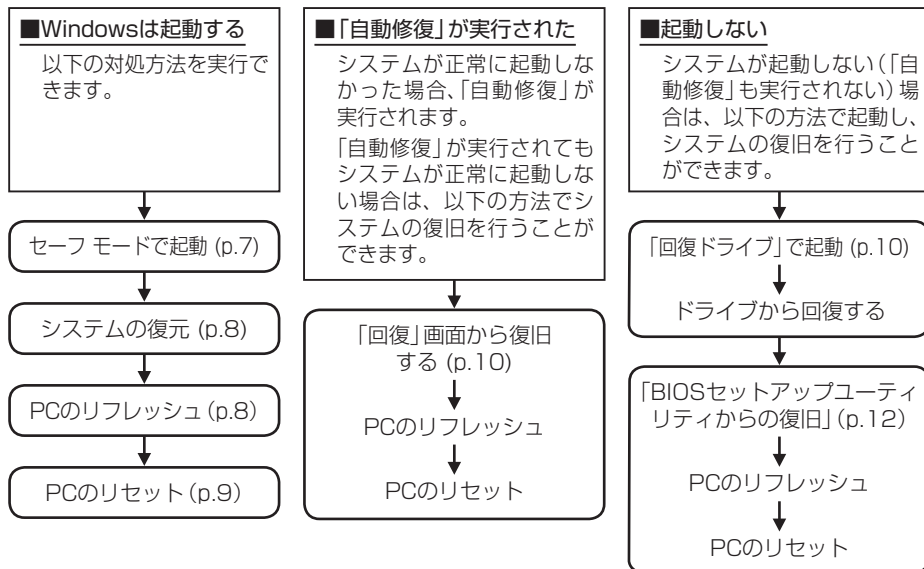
■Windowsは起動する
以下の対処方法を実行できます。

セーフ モードで起動 (p.7)

システムの復元 (p.8)

PCのリフレッシュ (p.8)

PCのリセット (p.9)

■「自動修復」が実行された
システムが正常に起動しなかった場合、「自動修復」が実行されます。

「自動修復」が実行されてもシステムが正常に起動しない場合は、以下の方法でシステムの復旧を行うことができます。

「回復」画面から復旧する (p.10)

PCのリフレッシュ

PCのリセット

■起動しない
システムが起動しない（「自動修復」も実行されない）場合は、以下の方法で起動し、システムの復旧を行うことができます。

「回復ドライブ」で起動 (p.10)

ドライブから回復する

「BIOSセットアップユーティリティからの復旧」(p.12)

PCのリフレッシュ

PCのリセット